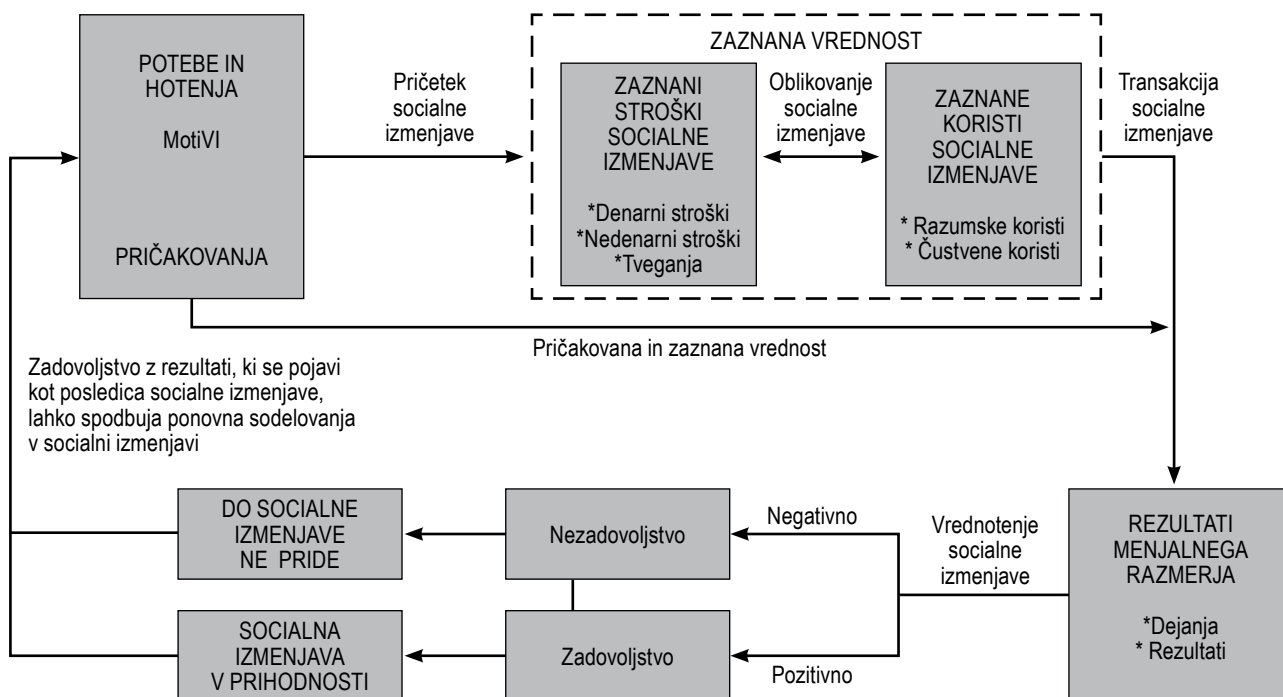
POTEBE IN HOTENJA

MotiVI

PRIČAKOVANJA

Pričetek socialne izmenjave

ZAZNANA VREDNOST

ZAZNANI STROŠKI SOCIALNE IZMENJAVE

*Denarni stroški
*Nedenarni stroški
*Tveganja

Oblikovanje socialne izmenjave

ZAZNANE KORISTI SOCIALNE IZMENJAVE

* Razumske koristi
* Čustvene koristi

Transakcija socialne izmenjave

Pričakovana in zaznana vrednost

Zadovoljstvo z rezultati, ki se pojavi kot posledica socialne izmenjave, lahko spodbuja ponovna sodelovanja v socialni izmenjavi

DO SOCIALNE IZMENJAVE NE PRIDE

Nezadovoljstvo

Negativno

Vrednotenje socialne izmenjave

REZULTATI MENJALNEGA RAZMERJA

*Dejanja
* Rezultati

SOCIALNA IZMENJAVA V PRIHODNOSTI

Zadovoljstvo

Pozitivno